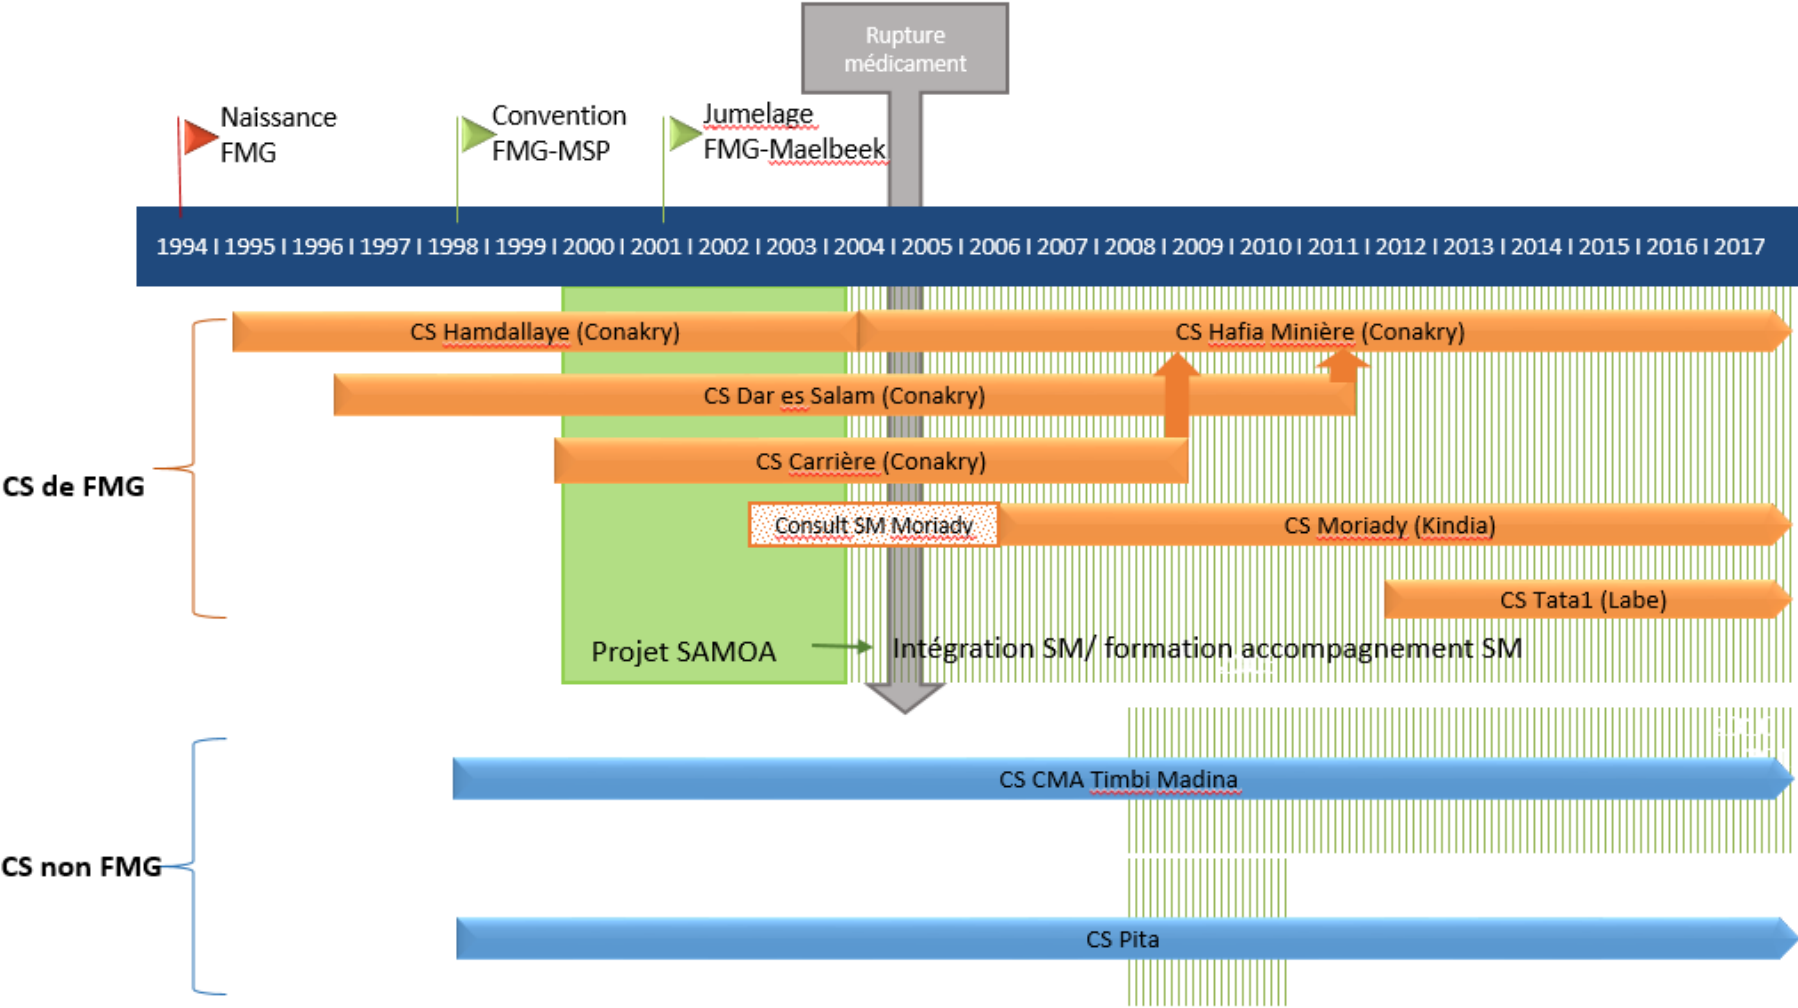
Rupture médicament

Naissance FMG

Convention FMG-MSP

Jumelage FMG-Maelbeek

1994 I 1995 I 1996 I 1997 I 1998 I 1999 I 2000 I 2001 I 2002 I 2003 I 2004 I 2005 I 2006 I 2007 I 2008 I 2009 I 2010 I 2011 I 2012 I 2013 I 2014 I 2015 I 2016 I 2017

CS Hamdallaye (Conakry)

CS Hafia Minière (Conakry)

CS Dar es Salam (Conakry)

CS Carrière (Conakry)

CS de FMG

Consult SM Moriady

CS Moriady (Kindia)

CS Tata1 (Labe)

Projet SAMOA

Intégration SM/ formation accompagnement SM

CS CMA Timbi Madina

CS non FMG

CS Pita